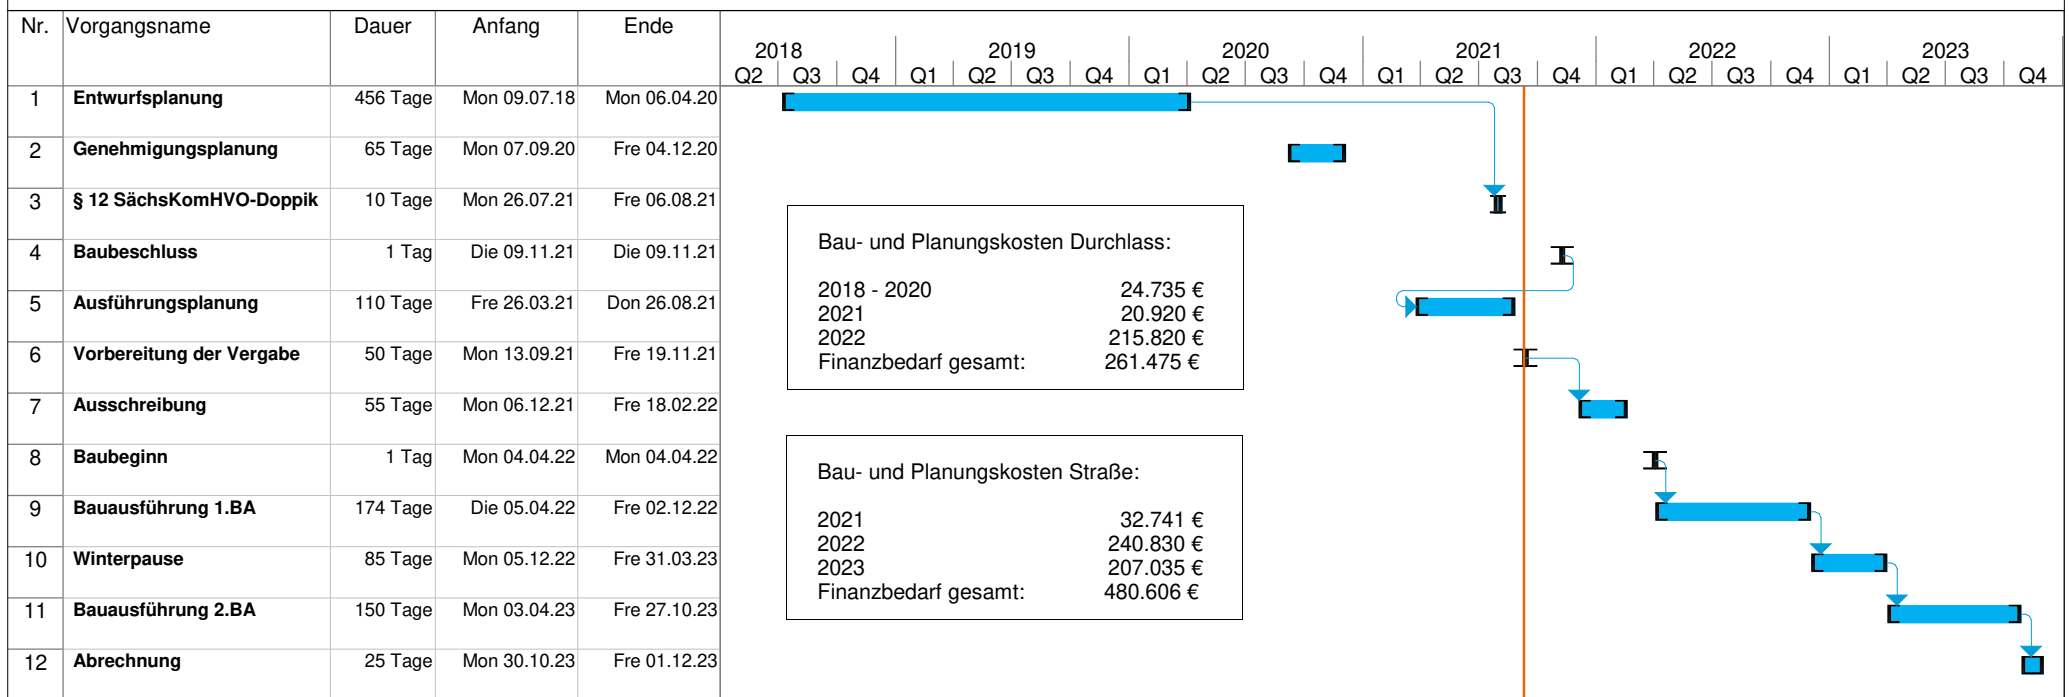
| Nr. | Vorgangsname | Dauer | Anfang | Ende |
|---|---|---|---|---|
| 1 | **Entwurfsplanung** | 456 Tage | Mon 09.07.18 | Mon 06.04.20 |
| 2 | **Genehmigungsplanung** | 65 Tage | Mon 07.09.20 | Fre 04.12.20 |
| 3 | **§ 12 SächsKomHVO-Doppik** | 10 Tage | Mon 26.07.21 | Fre 06.08.21 |
| 4 | **Baubeschluss** | 1 Tag | Die 09.11.21 | Die 09.11.21 |
| 5 | **Ausführungsplanung** | 110 Tage | Fre 26.03.21 | Don 26.08.21 |
| 6 | **Vorbereitung der Vergabe** | 50 Tage | Mon 13.09.21 | Fre 19.11.21 |
| 7 | **Ausschreibung** | 55 Tage | Mon 06.12.21 | Fre 18.02.22 |
| 8 | **Baubeginn** | 1 Tag | Mon 04.04.22 | Mon 04.04.22 |
| 9 | **Bauausführung 1.BA** | 174 Tage | Die 05.04.22 | Fre 02.12.22 |
| 10 | **Winterpause** | 85 Tage | Mon 05.12.22 | Fre 31.03.23 |
| 11 | **Bauausführung 2.BA** | 150 Tage | Mon 03.04.23 | Fre 27.10.23 |
| 12 | **Abrechnung** | 25 Tage | Mon 30.10.23 | Fre 01.12.23 |

2018 2019 2020 2021 2022 2023
Q2 Q3 Q4 Q1 Q2 Q3 Q4 Q1 Q2 Q3 Q4 Q1 Q2 Q3 Q4 Q1 Q2 Q3 Q4 Q1 Q2 Q3 Q4

Bau- und Planungskosten Durchlass:

2018 - 2020 24.735 €
2021 20.920 €
2022 215.820 €
Finanzbedarf gesamt: 261.475 €

Bau- und Planungskosten Straße:

2021 32.741 €
2022 240.830 €
2023 207.035 €
Finanzbedarf gesamt: 480.606 €